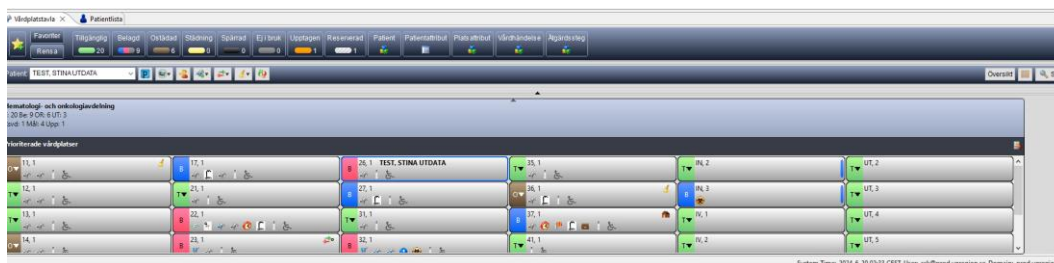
Vårdplatstavla × Patientlista

Favoriter Rensa Tillgänglig 20 Belagd 9 Ostädad 6 Städning 0 Spärrad 0 Ej i bruk 0 Upptagen 1 Reserverad 1 Patient Patientattribut Platsattribut Vårdhändelse Åtgärdssteg

Patient TEST, STINA UTDATA

Översikt

ematologi- och onkologiavdelning
: 20 Be: 9 OR: 6 UT: 3
avd: 1 Mål: 4 Upp: 1

Prioriterade vårdplatser

11, 1
12, 1
13, 1
14, 1
17, 1
21, 1
22, 1
23, 1
26, 1 TEST, STINA UTDATA
27, 1
31, 1
32, 1
35, 1
36, 1
37, 1
41, 1
IN, 2
IN, 3
IV, 1
IV, 2
UT, 2
UT, 3
UT, 4
UT, 5

System Time: 2024-6-19 02:31 CEST User: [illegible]